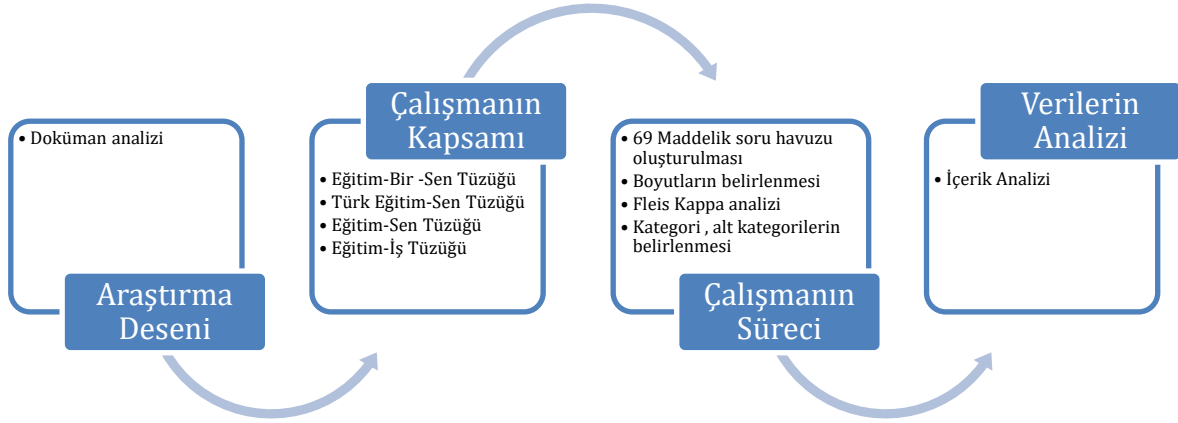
• Doküman analizi

Araştırma Deseni

Çalışmanın Kapsamı

• Eğitim-Bir -Sen Tüzüğü
• Türk Eğitim-Sen Tüzüğü
• Eğitim-Sen Tüzüğü
• Eğitim-İş Tüzüğü

• 69 Maddelik soru havuzu oluşturulması
• Boyutların belirlenmesi
• Fleis Kappa analizi
• Kategori , alt kategorilerin belirlenmesi

Çalışmanın Süreci

Verilerin Analizi

• İçerik Analizi